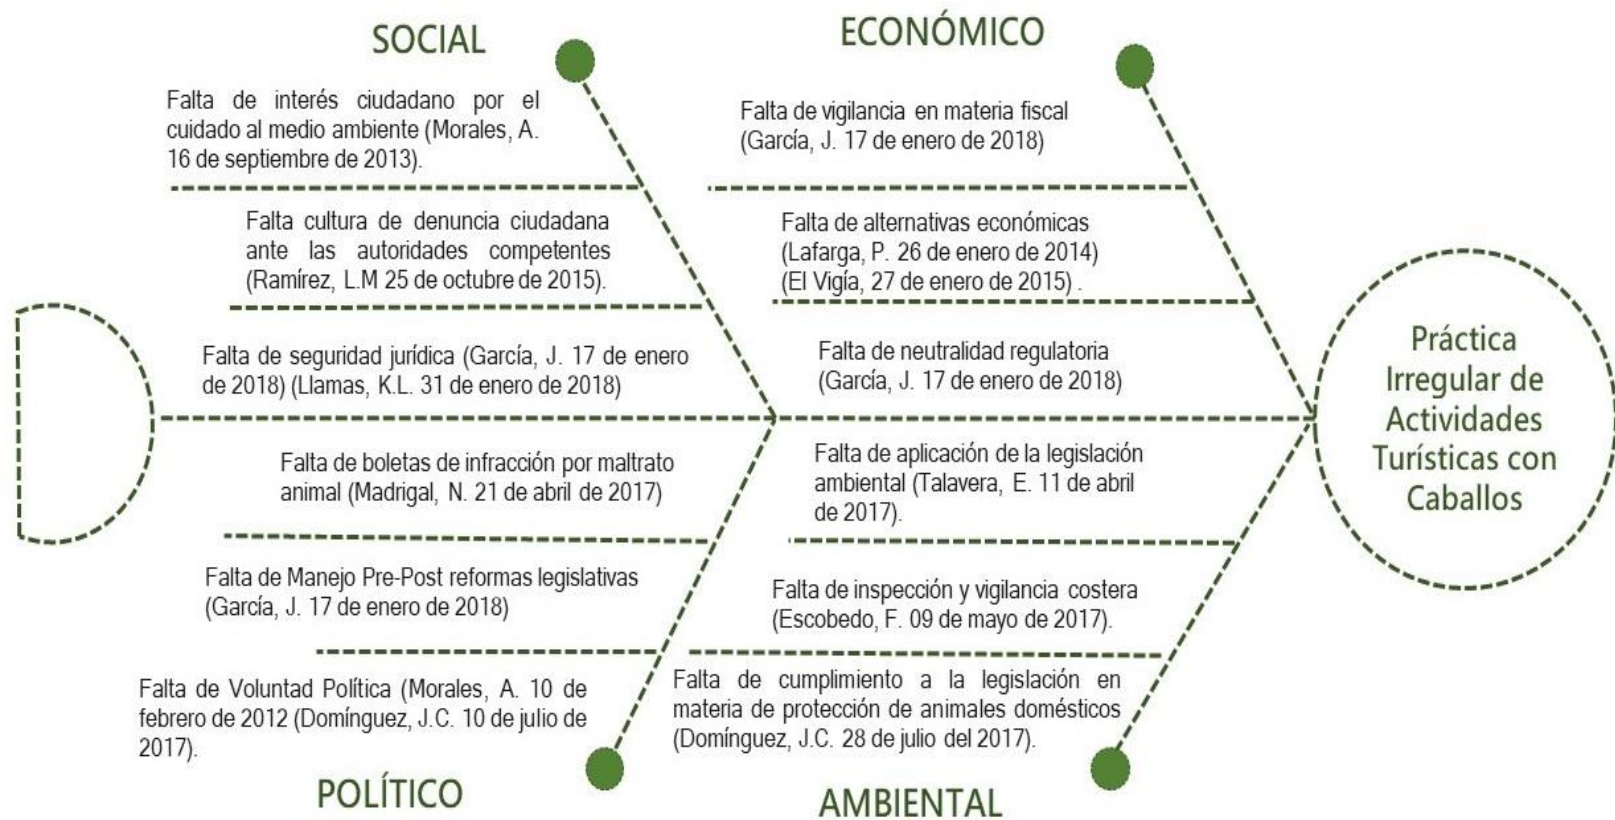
SOCIAL

Falta de interés ciudadano por el cuidado al medio ambiente (Morales, A. 16 de septiembre de 2013).

Falta cultura de denuncia ciudadana ante las autoridades competentes (Ramírez, L.M 25 de octubre de 2015).

Falta de seguridad jurídica (García, J. 17 de enero de 2018) (Llamas, K.L. 31 de enero de 2018)

Falta de boletas de infracción por maltrato animal (Madrigal, N. 21 de abril de 2017)

Falta de Manejo Pre-Post reformas legislativas (García, J. 17 de enero de 2018)

Falta de Voluntad Política (Morales, A. 10 de febrero de 2012 (Domínguez, J.C. 10 de julio de 2017).

POLÍTICO

ECONÓMICO

Falta de vigilancia en materia fiscal (García, J. 17 de enero de 2018)

Falta de alternativas económicas (Lafarga, P. 26 de enero de 2014) (El Vigía, 27 de enero de 2015) .

Falta de neutralidad regulatoria (García, J. 17 de enero de 2018)

Falta de aplicación de la legislación ambiental (Talavera, E. 11 de abril de 2017).

Falta de inspección y vigilancia costera (Escobedo, F. 09 de mayo de 2017).

Falta de cumplimiento a la legislación en materia de protección de animales domésticos (Domínguez, J.C. 28 de julio del 2017).

AMBIENTAL

Práctica Irregular de Actividades Turísticas con Caballos